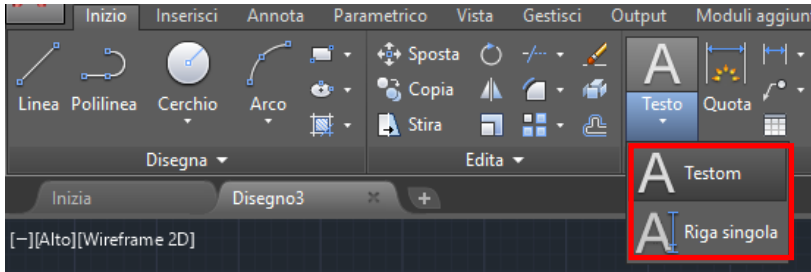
Inizio Inserisci Annota Parametrico Vista Gestisci Output Moduli aggiun

Linea Polilinea Cerchio Arco

Sposta Copia Stira

Testo Quota

Disegna

Edita

Testom

Riga singola

Inizia Disegno3

[−][Alto][Wireframe 2D]